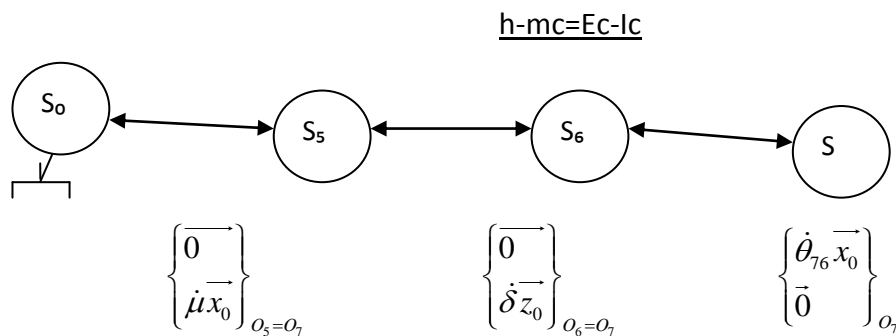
h-mc=Ec-Ic

S₀

S₅

S₆

S

$\begin{Bmatrix} \overrightarrow{0} \\ \dot{\mu}\overrightarrow{x_0} \end{Bmatrix}_{O_5=O_7}$

$\begin{Bmatrix} \overrightarrow{0} \\ \dot{\delta}\overrightarrow{z_0} \end{Bmatrix}_{O_6=O_7}$

$\begin{Bmatrix} \dot{\theta}_{76}\overrightarrow{x_0} \\ \vec{0} \end{Bmatrix}_{O_7}$